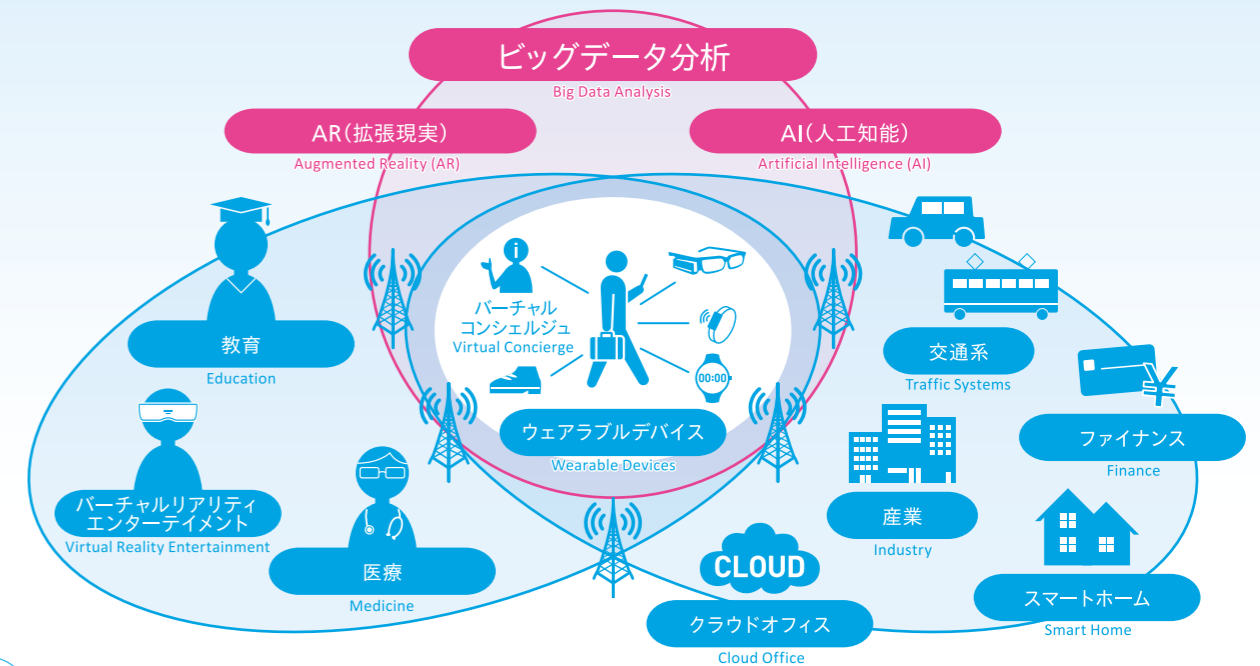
ビッグデータ分析
Big Data Analysis

AR(拡張現実)
Augmented Reality (AR)

AI(人工知能)
Artificial Intelligence (AI)

バーチャル
コンシェルジュ
Virtual Concierge

00:00

ウェアラブルデバイス
Wearable Devices

教育
Education

バーチャルリアリティ
エンターテイメント
Virtual Reality Entertainment

医療
Medicine

交通系
Traffic Systems

ファイナンス
Finance

産業
Industry

スマートホーム
Smart Home

CLOUD

クラウドオフィス
Cloud Office